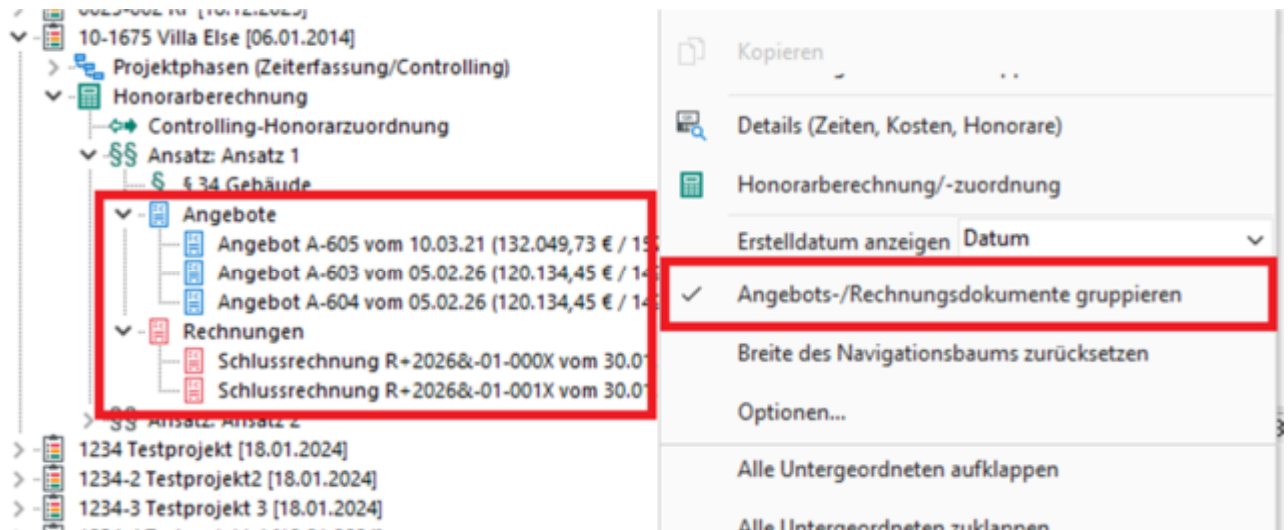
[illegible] [10.12.2023]
10-1675 Villa Else [06.01.2014]
Projektphasen (Zeiterfassung/Controlling)
Honorarberechnung
Controlling-Honorarzuordnung
Ansatz: Ansatz 1
§ 34 Gebäude
Angebote
Angebot A-605 vom 10.03.21 (132.049,73 € / 1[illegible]
Angebot A-603 vom 05.02.26 (120.134,45 € / 14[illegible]
Angebot A-604 vom 05.02.26 (120.134,45 € / 14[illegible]
Rechnungen
Schlussrechnung R+2026&-01-000X vom 30.0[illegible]
Schlussrechnung R+2026&-01-001X vom 30.0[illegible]
Ansatz: Ansatz 2
1234 Testprojekt [18.01.2024]
1234-2 Testprojekt2 [18.01.2024]
1234-3 Testprojekt 3 [18.01.2024]

Kopieren
Details (Zeiten, Kosten, Honorare)
Honorarberechnung/-zuordnung
Erstelldatum anzeigen Datum
Angebots-/Rechnungsdokumente gruppieren
Breite des Navigationsbaums zurücksetzen
Optionen...
Alle Untergeordneten aufklappen
Alle Untergeordneten zuklappen